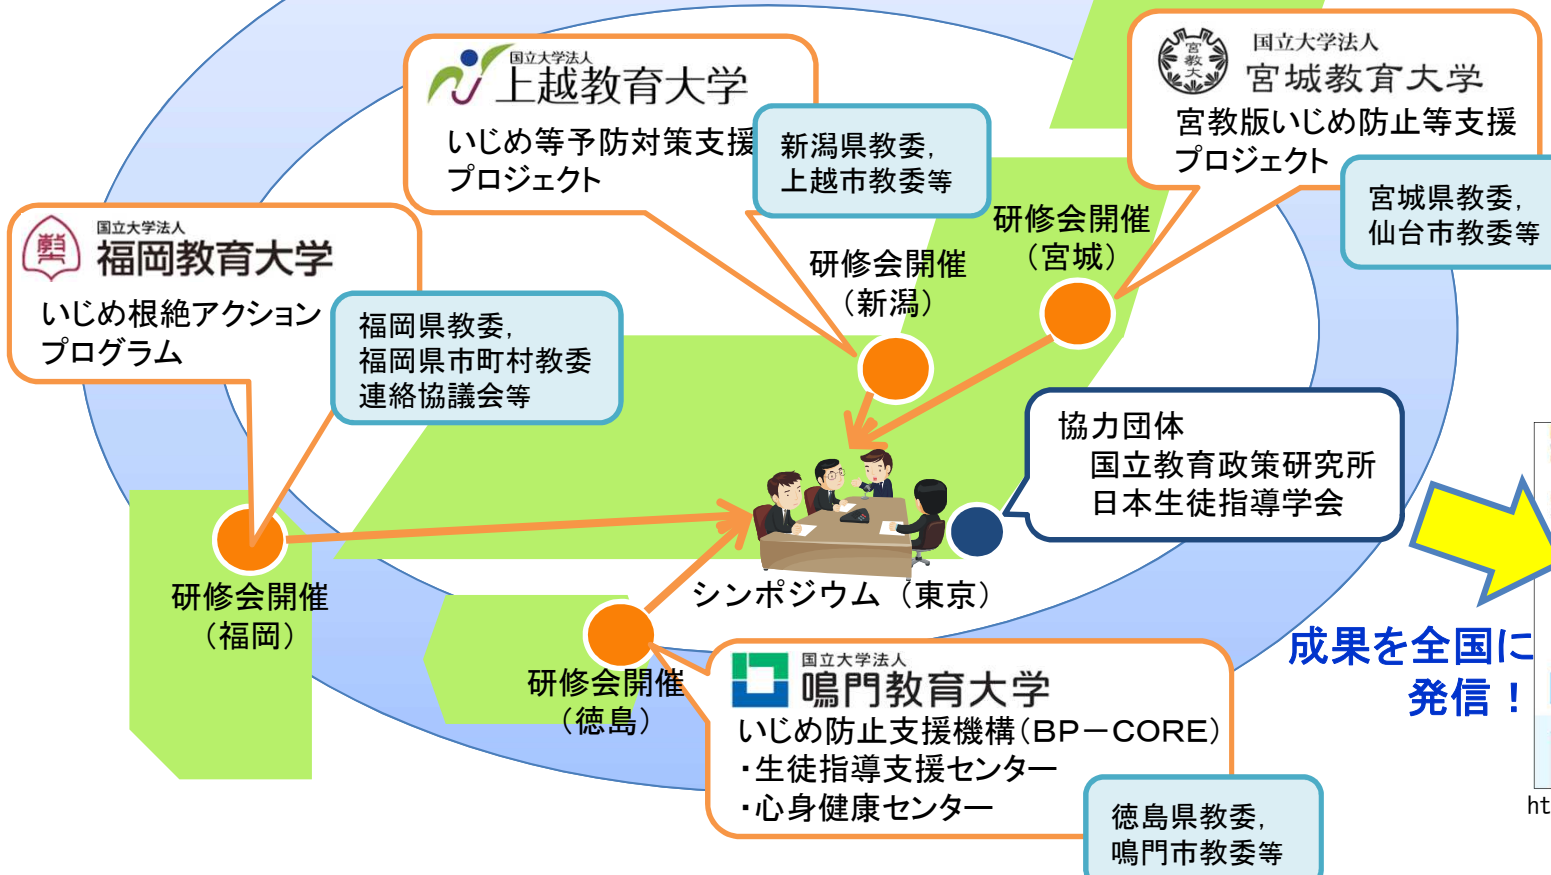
国立大学法人
上越教育大学
いじめ等予防対策支援プロジェクト

新潟県教委，
上越市教委等

国立大学法人
宮城教育大学
宮教版いじめ防止等支援プロジェクト

宮城県教委，
仙台市教委等

国立大学法人
福岡教育大学
いじめ根絶アクションプログラム

福岡県教委，
福岡県市町村教委連絡協議会等

研修会開催
（宮城）

研修会開催
（新潟）

協力団体
国立教育政策研究所
日本生徒指導学会

研修会開催
（福岡）

シンポジウム（東京）

研修会開催
（徳島）

国立大学法人
鳴門教育大学
いじめ防止支援機構（BP－CORE）
・生徒指導支援センター
・心身健康センター

徳島県教委，
鳴門市教委等

成果を全国に
発信！

ht